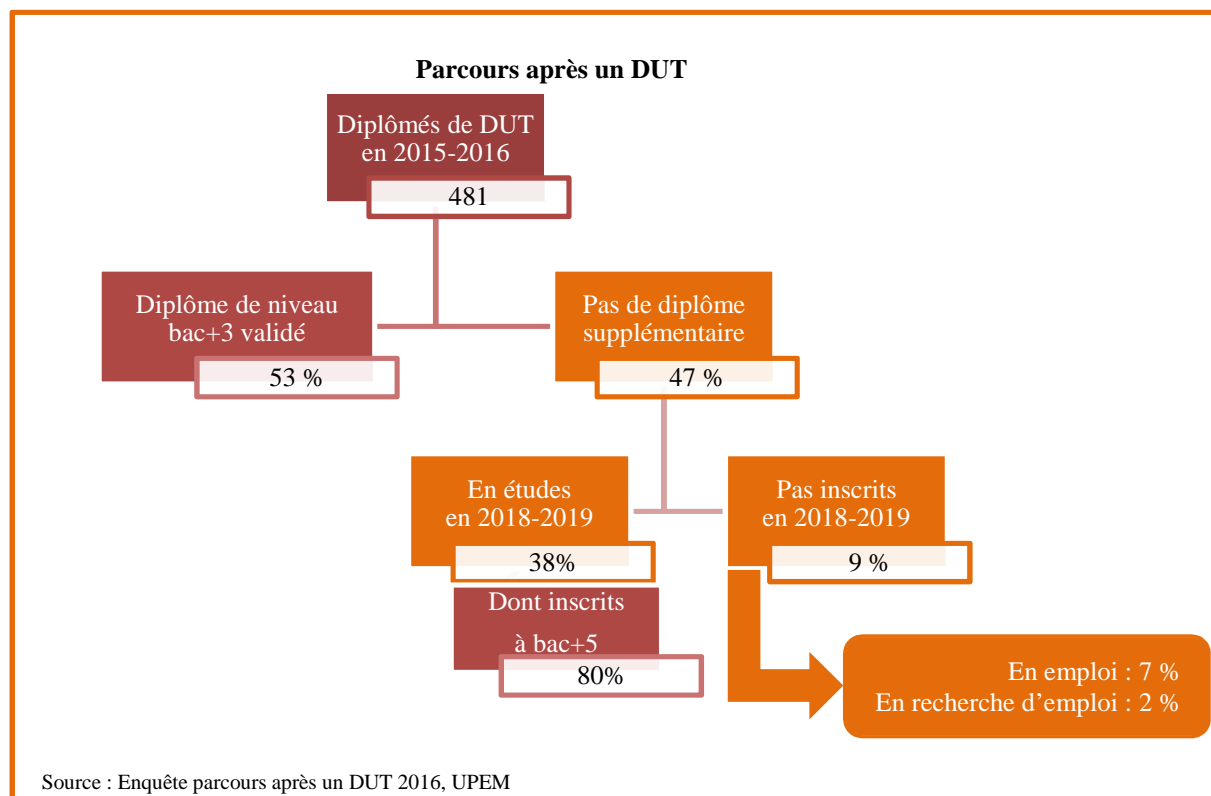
Parcours après un DUT

Diplômés de DUT en 2015-2016

481

Diplôme de niveau bac+3 validé

53 %

Pas de diplôme supplémentaire

47 %

En études en 2018-2019

38%

Pas inscrits en 2018-2019

9 %

Dont inscrits

à bac+5

80%

En emploi : 7 %
En recherche d’emploi : 2 %

Source : Enquête parcours après un DUT 2016, UPEM